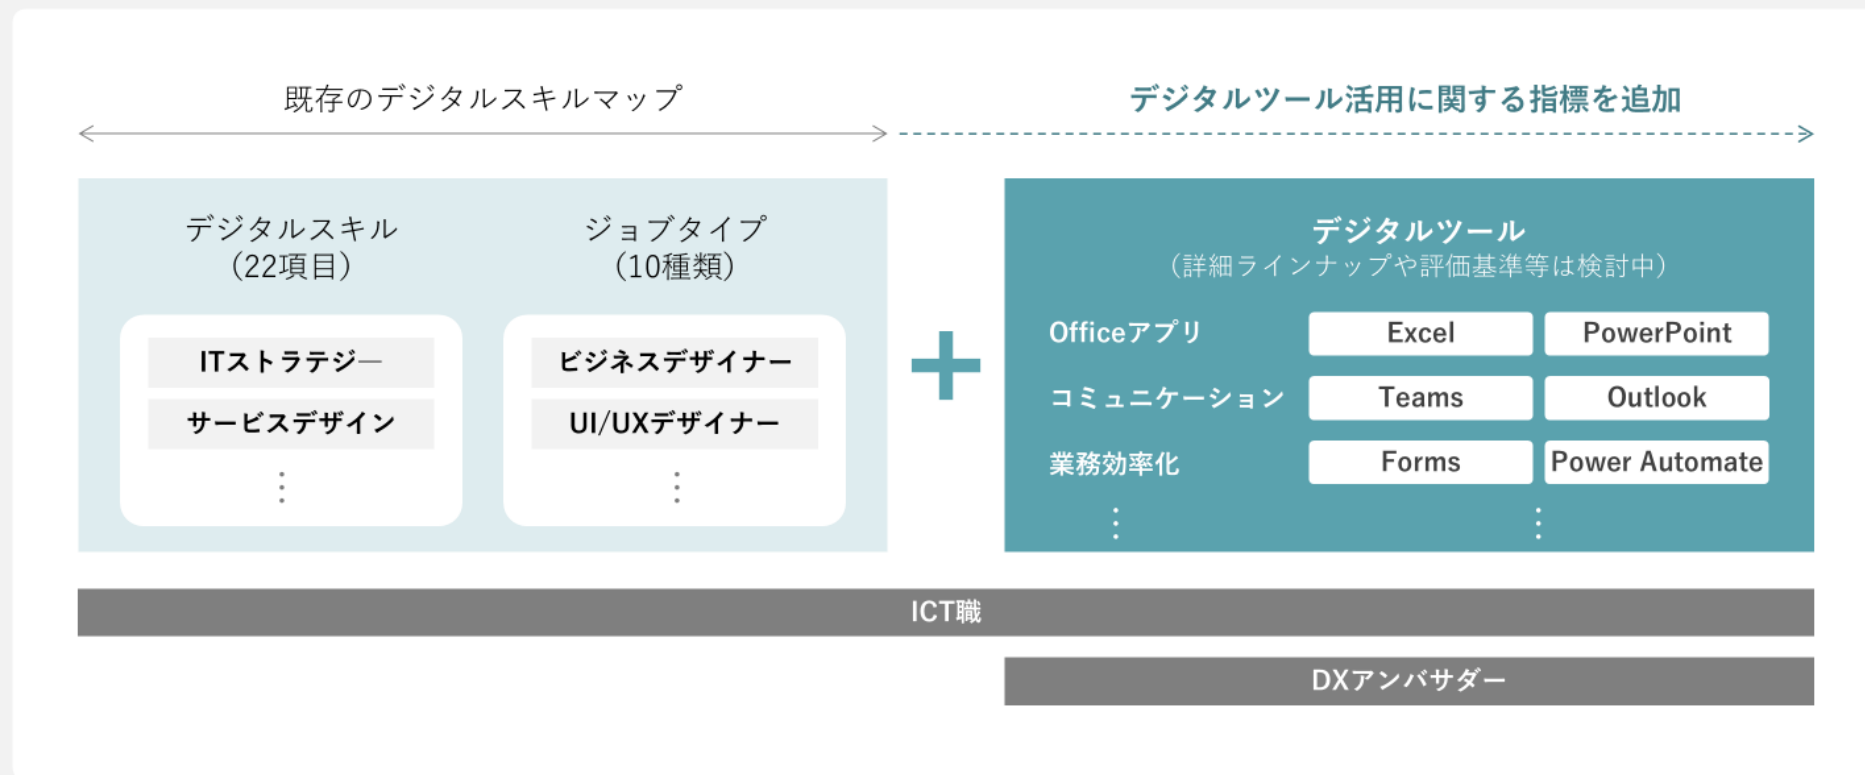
既存のデジタルスキルマップ

デジタルツール活用に関する指標を追加

デジタルスキル
（22項目）

ITストラテジー
サービスデザイン
⋮

ジョブタイプ
（10種類）

ビジネスデザイナー
UI/UXデザイナー
⋮

＋

デジタルツール
（詳細ラインナップや評価基準等は検討中）

| Officeアプリ | Excel | PowerPoint |
|---|---|---|
| コミュニケーション | Teams | Outlook |
| 業務効率化 | Forms | Power Automate |
| ⋮ | ⋮ | |

ICT職

DXアンバサダー